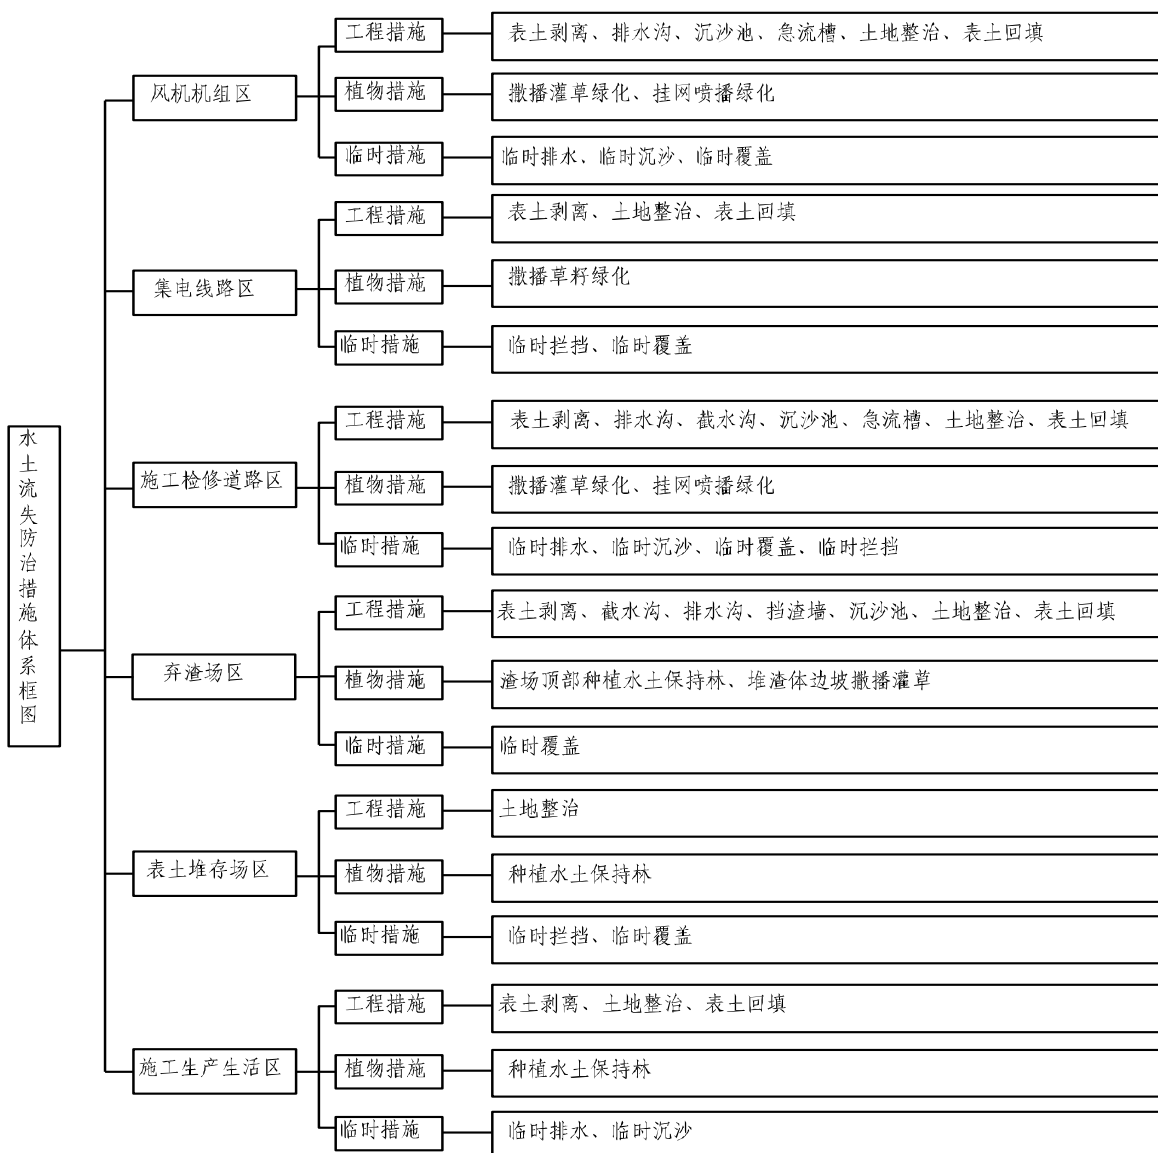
水土流失防治措施体系框图

风机机组区
工程措施
表土剥离、排水沟、沉沙池、急流槽、土地整治、表土回填
植物措施
撒播灌草绿化、挂网喷播绿化
临时措施
临时排水、临时沉沙、临时覆盖

集电线路区
工程措施
表土剥离、土地整治、表土回填
植物措施
撒播草籽绿化
临时措施
临时拦挡、临时覆盖

施工检修道路区
工程措施
表土剥离、排水沟、截水沟、沉沙池、急流槽、土地整治、表土回填
植物措施
撒播灌草绿化、挂网喷播绿化
临时措施
临时排水、临时沉沙、临时覆盖、临时拦挡

弃渣场区
工程措施
表土剥离、截水沟、排水沟、挡渣墙、沉沙池、土地整治、表土回填
植物措施
渣场顶部种植水土保持林、堆渣体边坡撒播灌草
临时措施
临时覆盖

表土堆存场区
工程措施
土地整治
植物措施
种植水土保持林
临时措施
临时拦挡、临时覆盖

施工生产生活区
工程措施
表土剥离、土地整治、表土回填
植物措施
种植水土保持林
临时措施
临时排水、临时沉沙